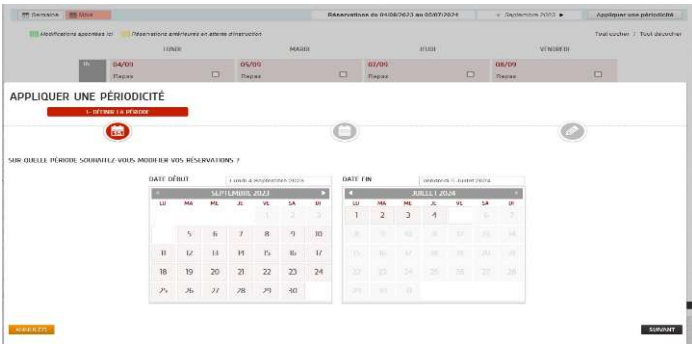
Semaine Mois Réservations du 04/09/2023 au 05/07/2024 < Septembre 2023 ► Appliquer une périodicité

Modifications apportées ici Réservations antérieures en attente d'instruction Tout cocher | Tout décocher

LUNDI MARDI JEUDI VENDREDI

04/09 Repas 05/09 Repas 07/09 Repas 08/09 Repas

APPLIQUER UNE PÉRIODICITÉ

1 - DÉFINIR LA PÉRIODE

SUR QUELLE PÉRIODE SOUHAITEZ-VOUS MODIFIER VOS RÉSERVATIONS ?

DATE DÉBUT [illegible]

| LU | MA | ME | JE | VE | SA | DI |
|---|---|---|---|---|---|---|
| | | | | 1 | 2 | 3 |
| 4 | 5 | 6 | 7 | 8 | 9 | 10 |
| 11 | 12 | 13 | 14 | 15 | 16 | 17 |
| 18 | 19 | 20 | 21 | 22 | 23 | 24 |
| 25 | 26 | 27 | 28 | 29 | 30 | |

SEPTEMBRE 2023

DATE FIN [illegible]

JUILLET 2024

| LU | MA | ME | JE | VE | SA | DI |
|---|---|---|---|---|---|---|
| 1 | 2 | 3 | 4 | 5 | 6 | 7 |
| 8 | 9 | 10 | 11 | 12 | 13 | 14 |
| 15 | 16 | 17 | 18 | 19 | 20 | 21 |
| 22 | 23 | 24 | 25 | 26 | 27 | 28 |
| 29 | 30 | 31 | | | | |

ANNULER

SUIVANT